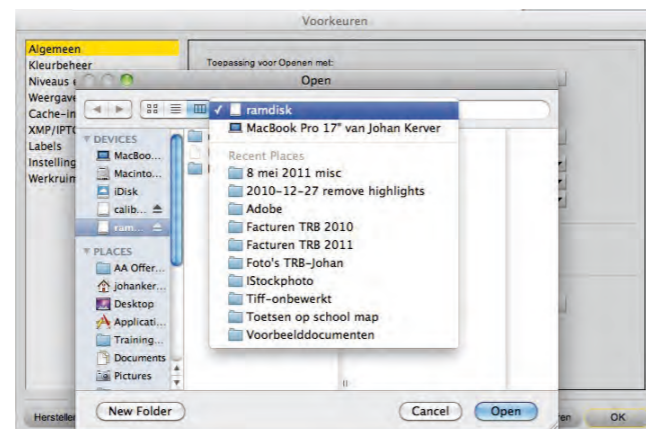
Voorkeuren

Algemeen
Kleurbeheer
Niveaus
Weergave
Cache-in
XMP/IPTC
Labels
Instelling
Werkruim

Toepassing voor Openen met:

Open

✓ ramdisk
MacBook Pro 17" van Johan Kerver

Recent Places
8 mei 2011 misc
2010-12-27 remove highlights
Adobe
Facturen TRB 2010
Facturen TRB 2011
Foto's TRB-Johan
IStockphoto
Tiff-onbewerkt
Toetsen op school map
Voorbeelddocumenten

DEVICES
MacBoo...
Macinto...
iDisk
calib...
ram...

PLACES
AA Offer...
johanker...
Desktop
Applicati...
Training...
Documents
Pictures

New Folder
Cancel
Open

Hersteller
OK